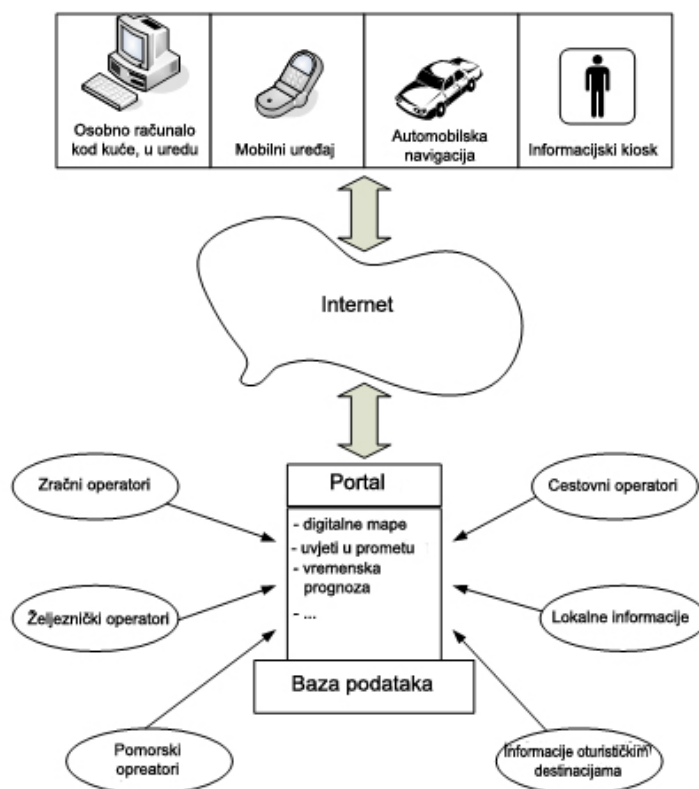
Osobno računalo kod kuće, u uredu

Mobilni uređaj

Automobilska navigacija

Informacijski kiosk

Internet

Zračni operatori

Portal

Cestovni operatori

- digitalne mape
- uvjeti u prometu
- vremenska prognoza
- ...

Željeznički operatori

Lokalne informacije

Baza podataka

Pomorski opreatori

Informacije oturističkim destinacijama